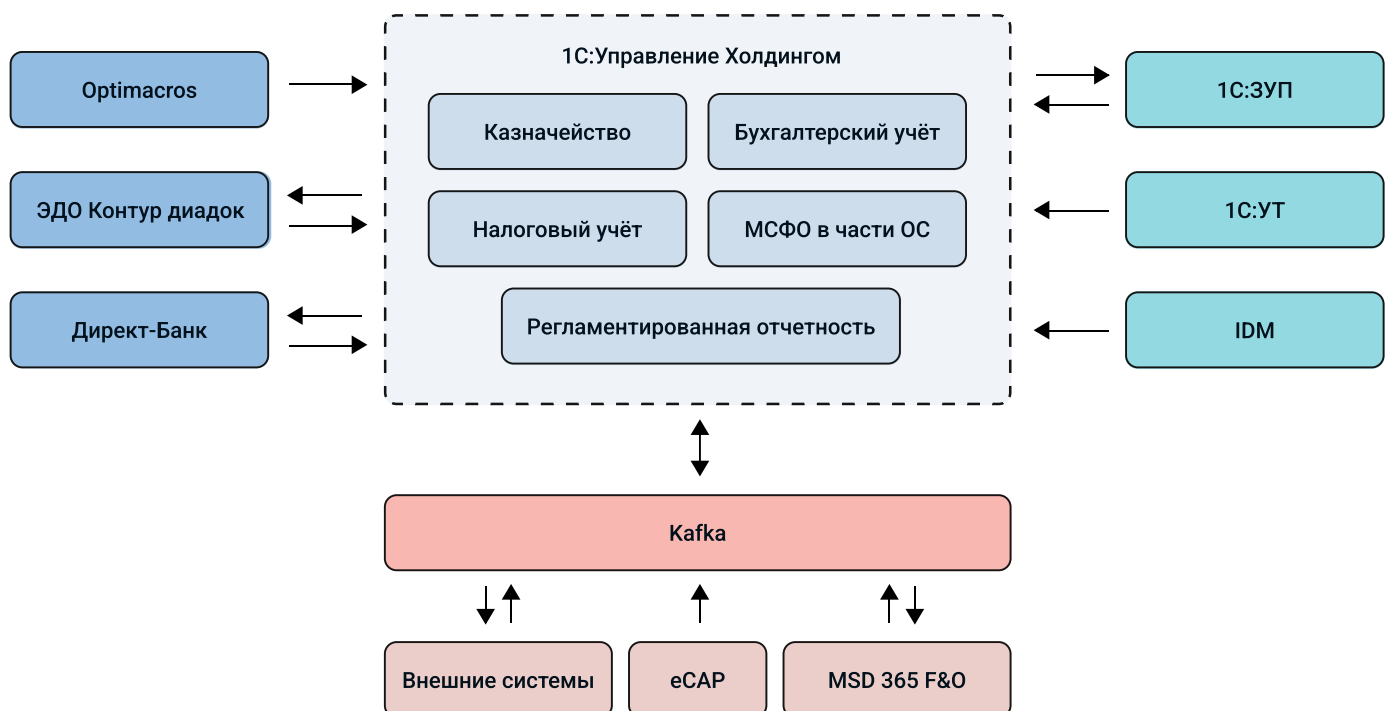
Optimacros

ЭДО Контур диадок

Директ-Банк

1С:Управление Холдингом

Казначейство

Бухгалтерский учёт

Налоговый учёт

МСФО в части ОС

Регламентированная отчетность

1С:ЗУП

1С:УТ

IDM

Kafka

Внешние системы

eCAP

MSD 365 F&O